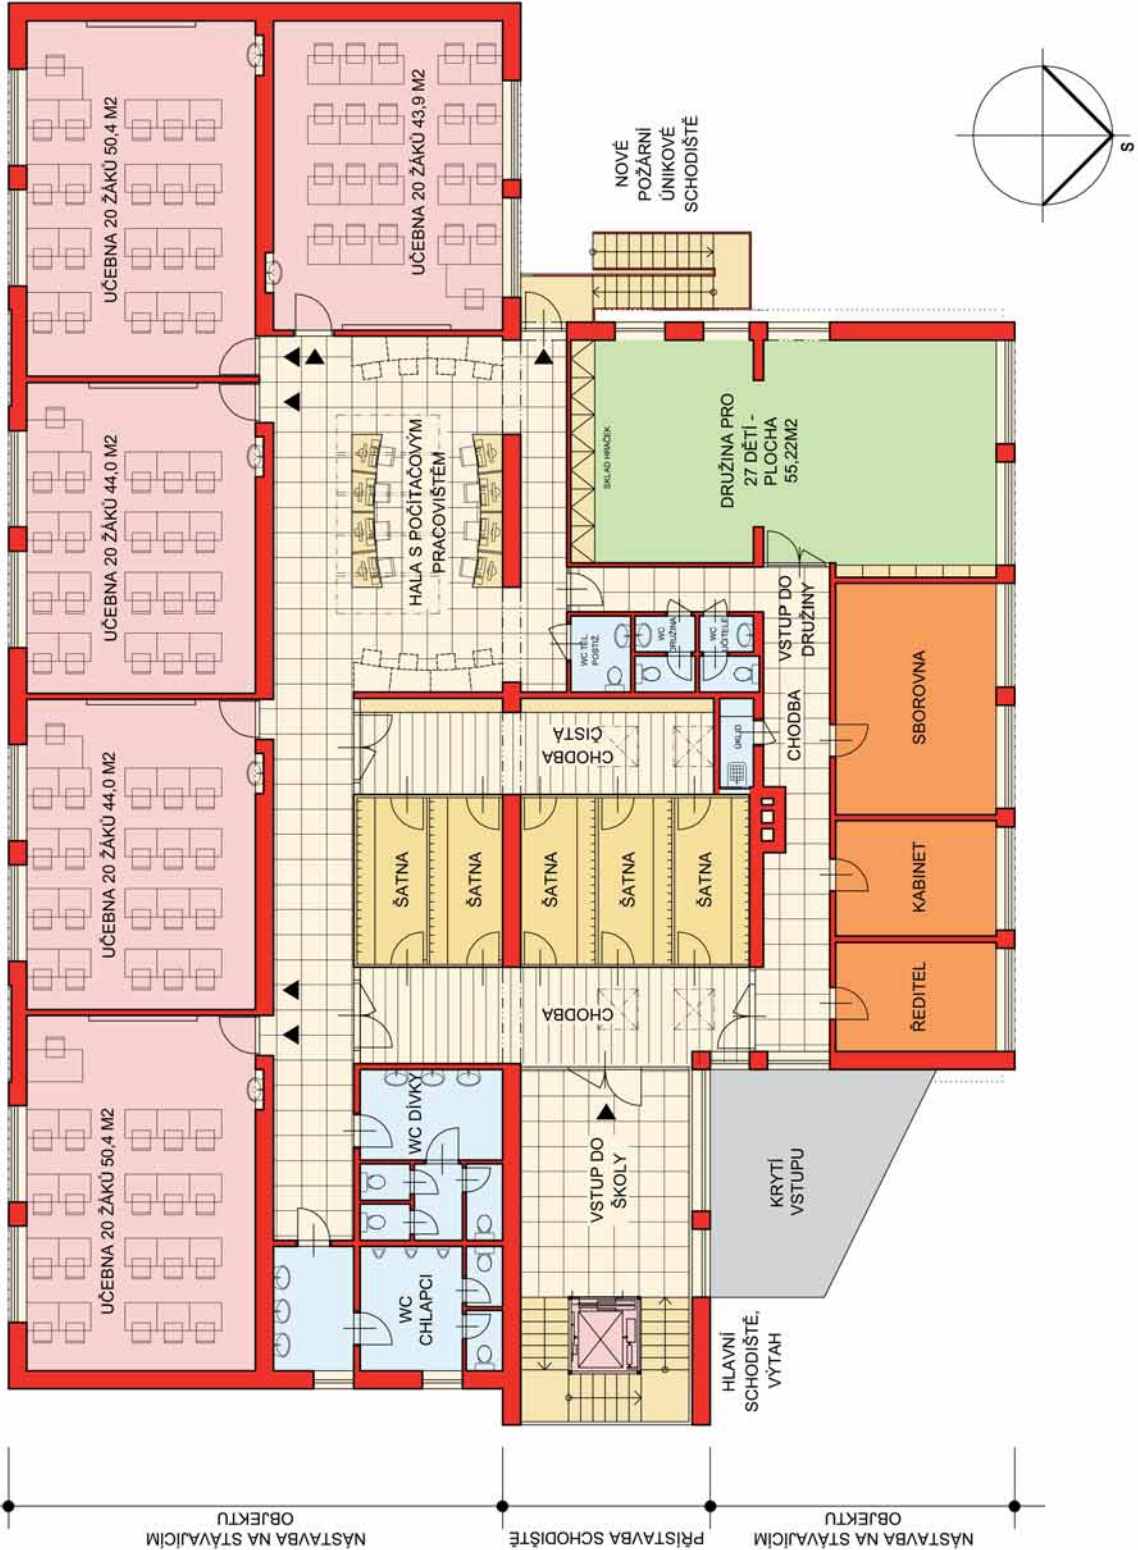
UČEBNA 20 ŽÁKŮ 50,4 M2

UČEBNA 20 ŽÁKŮ 43,9 M2

NOVÉ POŽÁRNÍ ÚNIKOVÉ SCHODIŠTĚ

S

UČEBNA 20 ŽÁKŮ 44,0 M2

HALA S POČÍTAČOVÝM PRACOVIŠTĚM

SKLAD HRAČEK

DRUŽINA PRO 27 DĚTÍ - PLOCHA 55,22M2

UČEBNA 20 ŽÁKŮ 44,0 M2

WC TĚL. POSTIŽ.

WC DRUŽINA

WC UČITELÉ

VSTUP DO DRUŽINY

CHODBA ČISTÁ

ÚKLID

CHODBA

SBOROVNA

ŠATNA

ŠATNA

ŠATNA

ŠATNA

ŠATNA

KABINET

CHODBA

ŘEDITEL

UČEBNA 20 ŽÁKŮ 50,4 M2

WC DÍVKY

VSTUP DO ŠKOLY

KRYTÍ VSTUPU

WC CHLAPCI

HLAVNÍ SCHODIŠTĚ, VÝTAH

NÁSTAVBA NA STÁVAJÍCÍM OBJEKTU

PŘÍSTAVBA SCHODIŠTĚ

NÁSTAVBA NA STÁVAJÍCÍM OBJEKTU